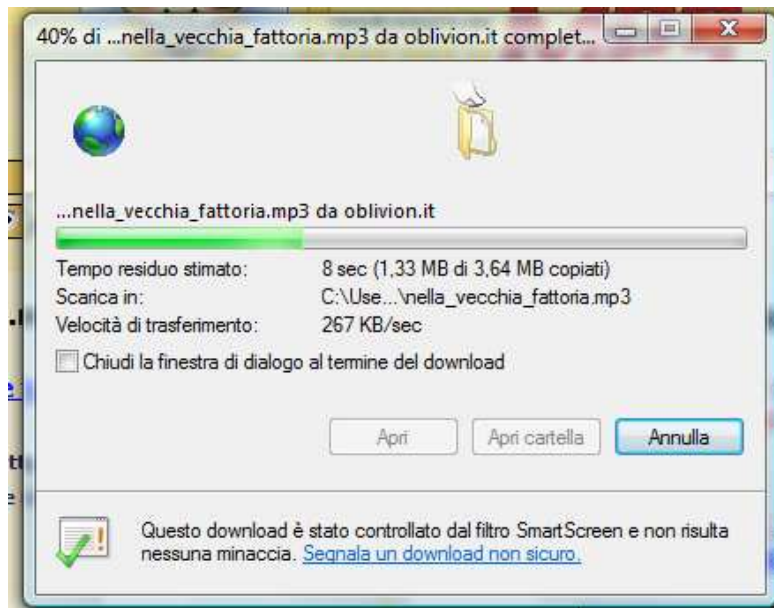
40% di ...nella_vecchia_fattoria.mp3 da oblivion.it complet...

...nella_vecchia_fattoria.mp3 da oblivion.it

Tempo residuo stimato: 8 sec (1,33 MB di 3,64 MB copiati)
Scarica in: C:\Use...\nella_vecchia_fattoria.mp3
Velocità di trasferimento: 267 KB/sec

Chiudi la finestra di dialogo al termine del download

Apri
Apri cartella
Annulla

Questo download è stato controllato dal filtro SmartScreen e non risulta nessuna minaccia. Segnala un download non sicuro.